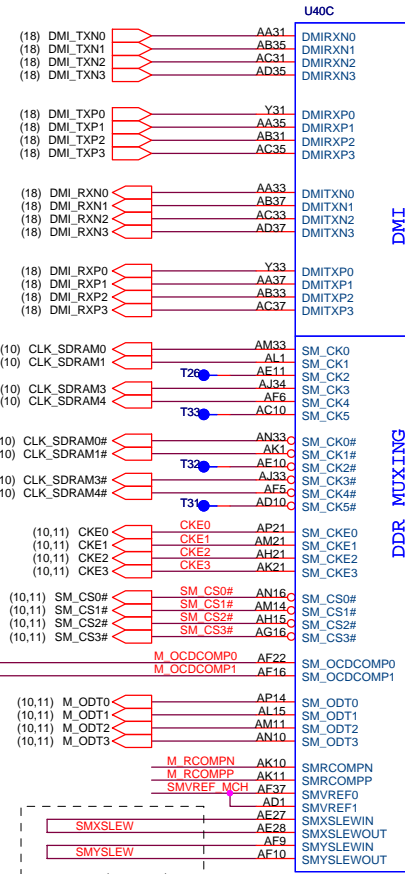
U40C

(18) DMI_TXN0 AA31 DMIRXN0
(18) DMI_TXN1 AB35 DMIRXN1
(18) DMI_TXN2 AC31 DMIRXN2
(18) DMI_TXN3 AD35 DMIRXN3

(18) DMI_TXP0 Y31 DMIRXP0
(18) DMI_TXP1 AA35 DMIRXP1
(18) DMI_TXP2 AB31 DMIRXP2
(18) DMI_TXP3 AC35 DMIRXP3

(18) DMI_RXN0 AA33 DMITXN0
(18) DMI_RXN1 AB37 DMITXN1
(18) DMI_RXN2 AC33 DMITXN2
(18) DMI_RXN3 AD37 DMITXN3

DMI

(18) DMI_RXP0 Y33 DMITXP0
(18) DMI_RXP1 AA37 DMITXP1
(18) DMI_RXP2 AB33 DMITXP2
(18) DMI_RXP3 AC37 DMITXP3

(10) CLK_SDRAM0 AM33 SM_CK0
(10) CLK_SDRAM1 AL1 SM_CK1
T26 AE11 SM_CK2
(10) CLK_SDRAM3 AJ34 SM_CK3
(10) CLK_SDRAM4 AF6 SM_CK4
T33 AC10 SM_CK5

10) CLK_SDRAM0# AN33 SM_CK0#
10) CLK_SDRAM1# AK1 SM_CK1#
T32 AE10 SM_CK2#
10) CLK_SDRAM3# AJ33 SM_CK3#
10) CLK_SDRAM4# AF5 SM_CK4#
T31 AD10 SM_CK5#

DDR MUXING

(10,11) CKE0 CKE0 AP21 SM_CKE0
(10,11) CKE1 CKE1 AM21 SM_CKE1
(10,11) CKE2 CKE2 AH21 SM_CKE2
(10,11) CKE3 CKE3 AK21 SM_CKE3

(10,11) SM_CS0# SM_CS0# AN16 SM_CS0#
(10,11) SM_CS1# SM_CS1# AM14 SM_CS1#
(10,11) SM_CS2# SM_CS2# AH15 SM_CS2#
(10,11) SM_CS3# SM_CS3# AG16 SM_CS3#

M_OCDCOMP0 AF22 SM_OCDCOMP0
M_OCDCOMP1 AF16 SM_OCDCOMP1

(10,11) M_ODT0 AP14 SM_ODT0
(10,11) M_ODT1 AL15 SM_ODT1
(10,11) M_ODT2 AM11 SM_ODT2
(10,11) M_ODT3 AN10 SM_ODT3

M_RCOMPN AK10 SMRCOMPN
M_RCOMPP AK11 SMRCOMPP
SMVREF_MCH AF37 SMVREF0
AD1 SMVREF1
AE27 SMXSLEWIN
SMXSLEW AE28 SMXSLEWOUT
AF9 SMYSLEWIN
SMYSLEW AF10 SMYSLEWOUT